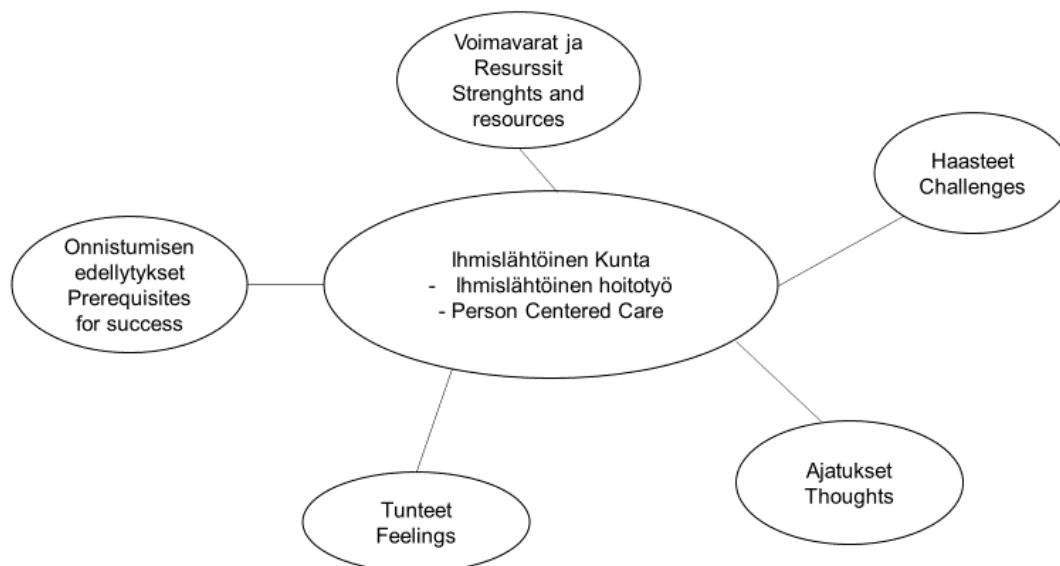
Voimavarat ja Resurssit Strenghts and resources

Haasteet Challenges

Onnistumisen edellytykset Prerequisites for success

Ihmislähtöinen Kunta
- Ihmislähtöinen hoitotyö
- Person Centered Care

Ajatukset Thoughts

Tunteet Feelings